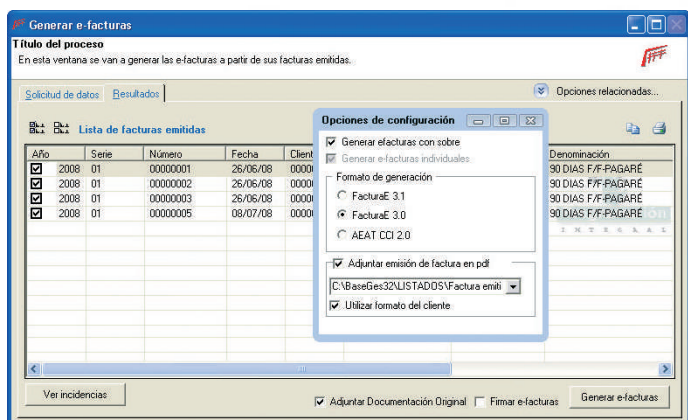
Generar e-facturas

Título del proceso

En esta ventana se van a generar las e-facturas a partir de sus facturas emitidas.

Solicitud de datos | Resultados

Opciones relacionadas...

Lista de facturas emitidas

| Año | Serie | Número | Fecha | Client | Denominación |
|---|---|---|---|---|---|
| 2008 | 01 | 00000001 | 26/06/08 | 0000 | 90 DIAS F/F-PAGARÉ |
| 2008 | 01 | 00000002 | 26/06/08 | 0000 | 90 DIAS F/F-PAGARÉ |
| 2008 | 01 | 00000003 | 26/06/08 | 0000 | 90 DIAS F/F-PAGARÉ |
| 2008 | 01 | 00000005 | 08/07/08 | 0000 | 90 DIAS F/F-PAGARÉ |

Opciones de configuración

Generar efacturas con sobre

Generar e-facturas individuales

Formato de generación

FacturaE 3.1

FacturaE 3.0

AEAT CCI 2.0

Adjuntar emisión de factura en pdf

C:\BaseGes32\LISTADOS\Factura emiti

Utilizar formato del cliente

Ver incidencias

Adjuntar Documentación Original

Firmar e-facturas

Generar e-facturas